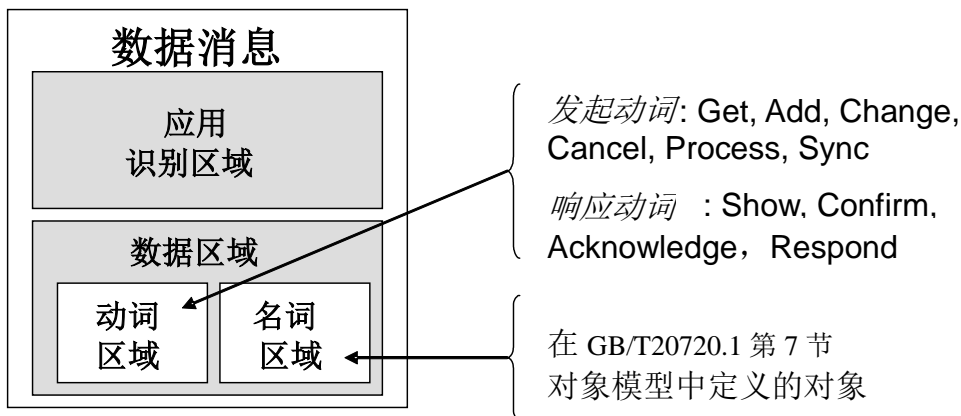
数据消息

应用
识别区域

数据区域

动词
区域

名词
区域

*发起动词*: Get, Add, Change, Cancel, Process, Sync

*响应动词* : Show, Confirm, Acknowledge， Respond

在 GB/T20720.1 第 7 节
对象模型中定义的对象